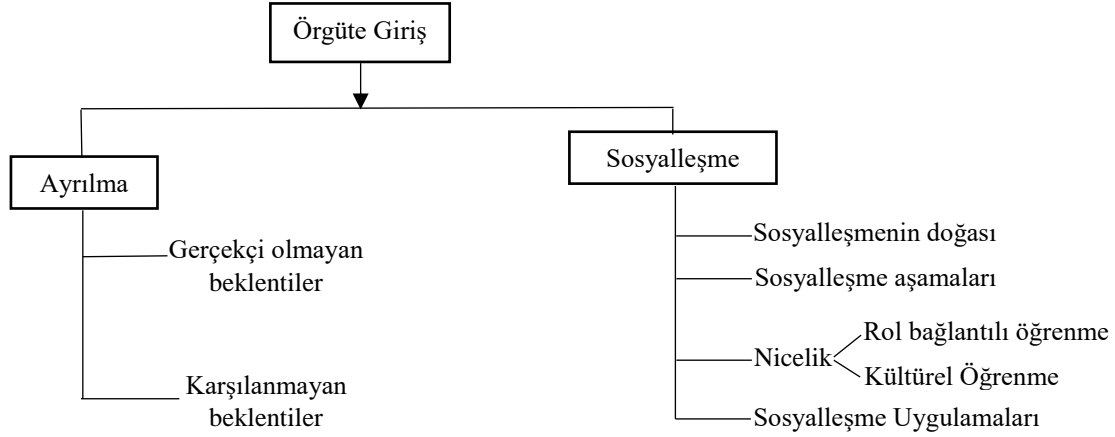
Örgüte Giriş

Ayrılma

Gerçekçi olmayan beklentiler

Karşılanmayan beklentiler

Sosyalleşme

Sosyalleşmenin doğası

Sosyalleşme aşamaları

Nicelik

Rol bağlantılı öğrenme

Kültürel Öğrenme

Sosyalleşme Uygulamaları